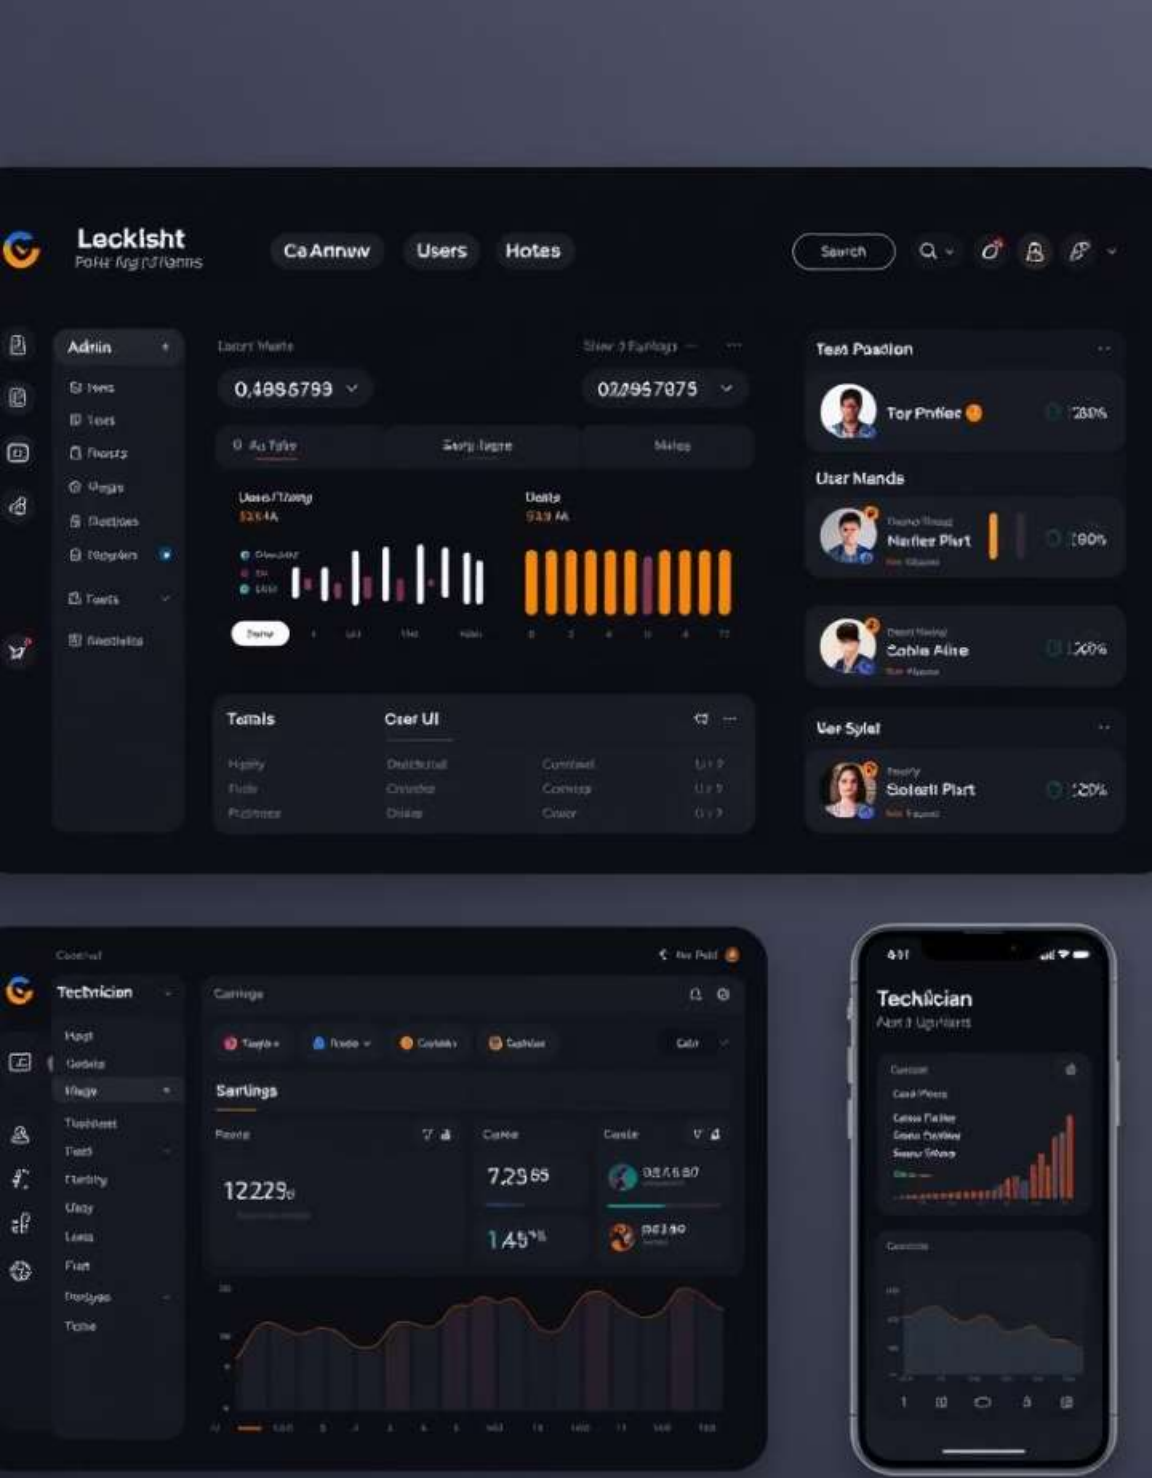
Leckisht
Forir Ngruflanns

Ca Annww
Users
Hotes
Search

Admin
Iwes
Tees
Pboats
Vogis
Dsctions
Poppiers
Tonts
Nestotes

Latest Waste
0,4886799
Slew 3 Farlogs
024967075
Au Tple
Sety lagre
Mates

Uues/Tlomg
3264A
Dolls
539 AA
Done

Tenals
Cser UI
Hgatty
Fide
Pztmess
Dnidtcibal
Cnnnrin
Dnide
Comdael
Conwsa
Cnion

Tean Posdion
Tor Prfiles
:280%
User Mands
Narlier Plert
:80%
Cable Aline
:20%
Ver Sylel
Solaeli Plart
:20%

Technician
Hagt
Gotelz
Hage
Thothiest
Tiedi
Flarbly
Ulay
Leela
Fhet
Prnbyes
Tcine
Carrlrge
Sarlings
Pocte
12229
Casne
7,2965
Casde
1,45%
02,4587
0ST390

4:1
Techlician
Aert I Ugrflaris
Cante
Candelte